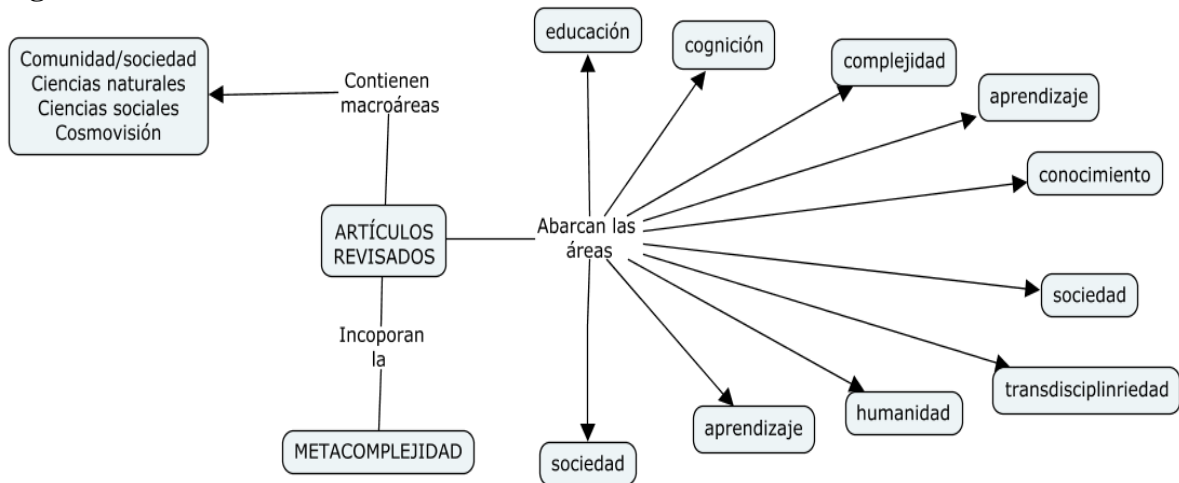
Comunidad/sociedad
Ciencias naturales
Ciencias sociales
Cosmovisión

Contienen macroáreas

educación

cognición

complejidad

aprendizaje

conocimiento

ARTÍCULOS REVISADOS

Abarcan las áreas

sociedad

transdisciplinriedad

humanidad

aprendizaje

sociedad

Incoporan la

METACOMPLEJIDAD